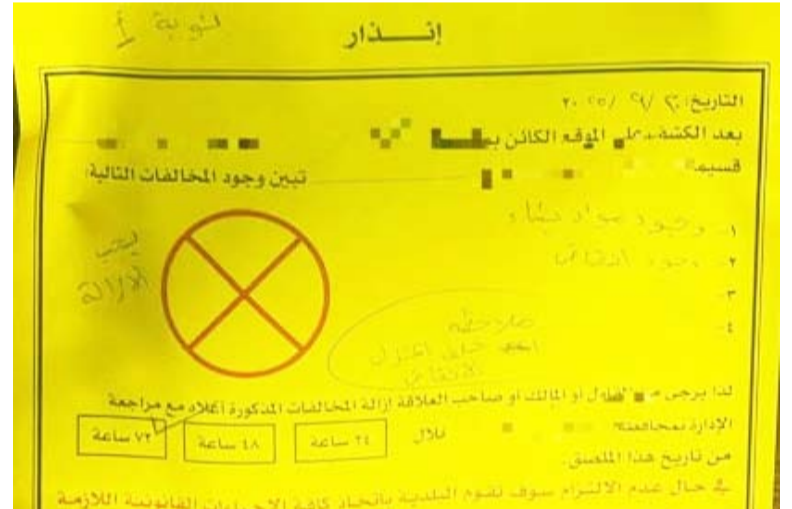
إنـــــذار

لنوبة أ

التاريخ: ٣ / ٩ / ٢٠٢٠

بعد الكشف على الموقع الكائن بـ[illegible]

قسيمة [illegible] تبين وجود المخالفات التالية

١- وجود مواد بناء
٢- وجود انقاض
٣-
٤-

يجب الإزالة

ملاحظة
الحجز خلف الجدار الانقاض

لذا يرجى من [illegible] المالك أو صاحب العلاقة إزالة المخالفات المذكورة أعلاه مع مراجعة الإدارة بمحافظة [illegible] خلال

| ٢٤ ساعة | ٤٨ ساعة | ٧٢ ساعة |
|---|---|---|

من تاريخ هذا الملصق.

في حال عدم الالتزام سوف تقوم البلدية باتخاذ كافة الإجراءات القانونية اللازمة